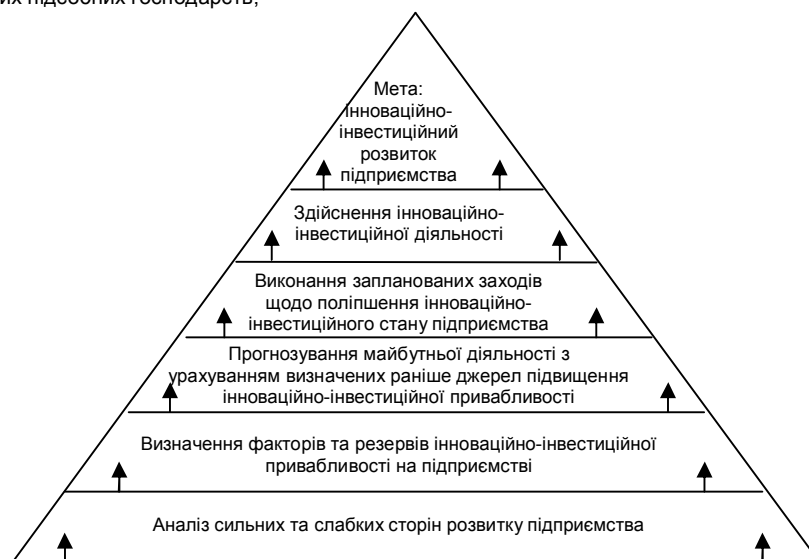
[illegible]их підсобних господарств;

Мета: інноваційно-інвестиційний розвиток підприємства

Здійснення інноваційно-інвестиційної діяльності

Виконання запланованих заходів щодо поліпшення інноваційно-інвестиційного стану підприємства

Прогнозування майбутньої діяльності з урахуванням визначених раніше джерел підвищення інноваційно-інвестиційної привабливості

Визначення факторів та резервів інноваційно-інвестиційної привабливості на підприємстві

Аналіз сильних та слабких сторін розвитку підприємства